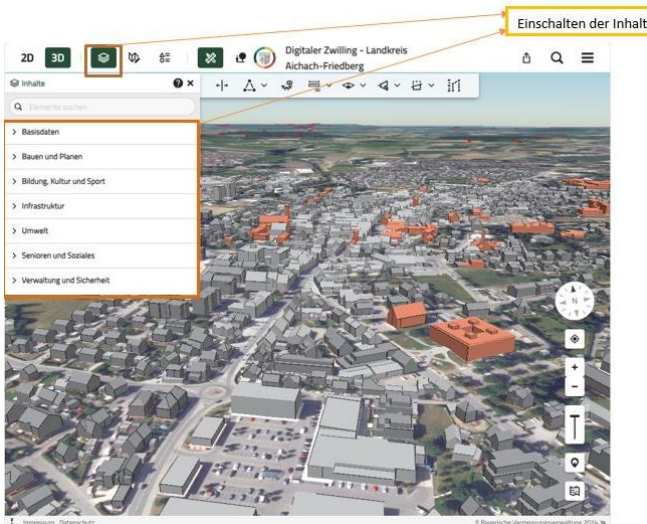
Einschalten der Inhalt

2D 3D

Digitaler Zwilling - Landkreis Aichach-Friedberg

Inhalte

Elemente suchen

> Basisdaten

> Bauen und Planen

> Bildung, Kultur und Sport

> Infrastruktur

> Umwelt

> Senioren und Soziales

> Verwaltung und Sicherheit

N

Impressum Datenschutz

© Bayerische Vermessungsverwaltung 2024